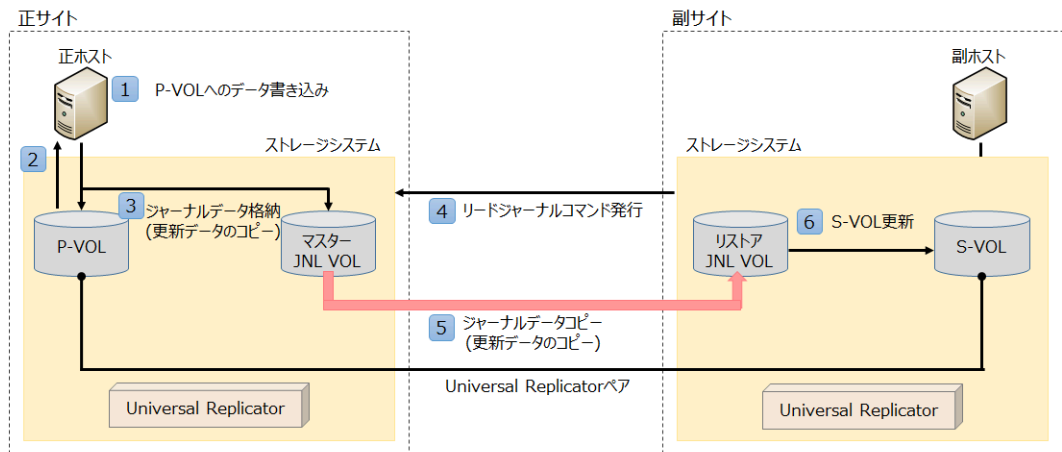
正サイト

正ホスト

1 P-VOLへのデータ書き込み

2

ストレージシステム

3 ジャーナルデータ格納 (更新データのコピー)

P-VOL

マスター JNL VOL

Universal Replicator

副サイト

副ホスト

ストレージシステム

4 リードジャーナルコマンド発行

5 ジャーナルデータコピー (更新データのコピー)

6 S-VOL更新

リストア JNL VOL

S-VOL

Universal Replicatorペア

Universal Replicator